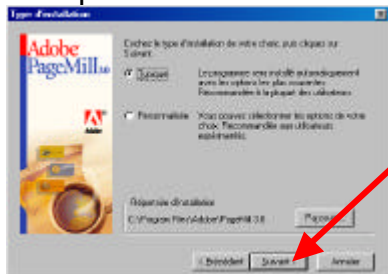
Type d'installation

Adobe PageMill 3.0

Adobe

Cochez le type d'installation de votre choix, puis cliquez sur Suivant.

Typique

Le programme sera installé automatiquement avec les options les plus courantes. Recommandé à la plupart des utilisateurs.

Personnalisée

Vous pouvez sélectionner les options de votre choix. Recommandé aux utilisateurs expérimentés.

Répertoire d'installation

C:\Program Files\Adobe\PageMill 3.0

Parcourir...

< Précédent

Suivant >

Annuler